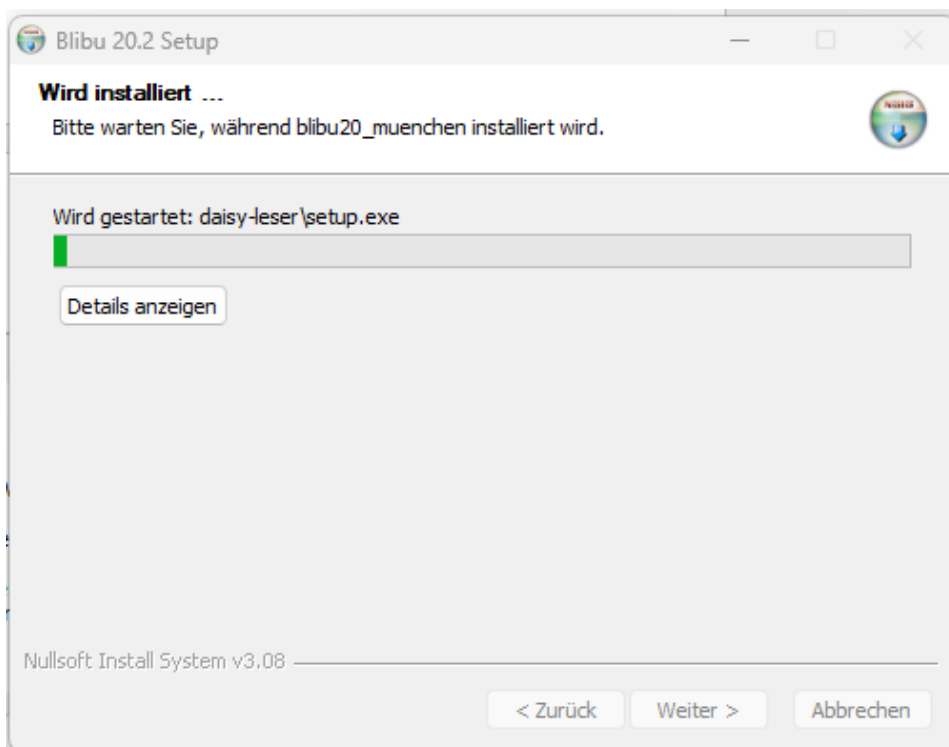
Blibu 20.2 Setup

Wird installiert ...
Bitte warten Sie, während blibu20_muenchen installiert wird.

Wird gestartet: daisy-leser\setup.exe

Details anzeigen

Nullsoft Install System v3.08

< Zurück
Weiter >
Abbrechen